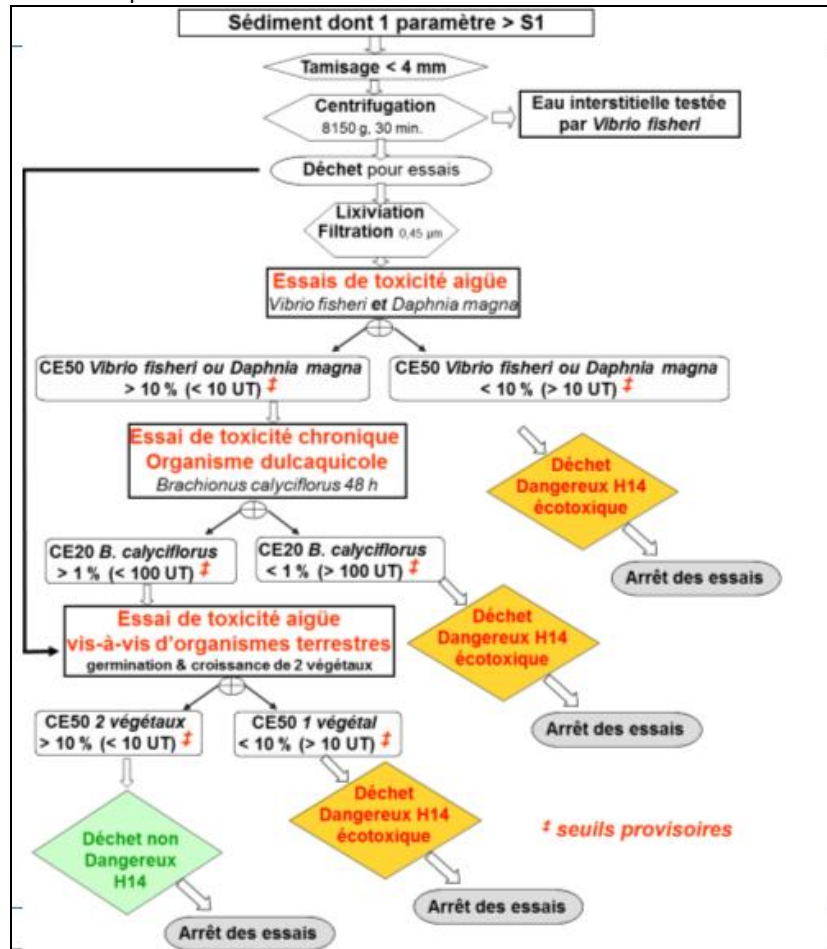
Sédiment dont 1 paramètre > S1

Tamisage < 4 mm

Centrifugation
8150 g, 30 min.

Eau interstitielle testée par Vibrio fisheri

Déchet pour essais

Lixiviation
Filtration 0,45 µm

Essais de toxicité aigüe
Vibrio fisheri et Daphnia magna

CE50 Vibrio fisheri ou Daphnia magna > 10 % (< 10 UT) ‡

CE50 Vibrio fisheri ou Daphnia magna < 10 % (> 10 UT) ‡

Essai de toxicité chronique
Organisme dulcaquicole
Brachionus calyciflorus 48 h

Déchet Dangereux H14 écotoxique

Arrêt des essais

CE20 B. calyciflorus > 1 % (< 100 UT) ‡

CE20 B. calyciflorus < 1 % (> 100 UT) ‡

Essai de toxicité aigüe
vis-à-vis d'organismes terrestres
germination & croissance de 2 végétaux

Déchet Dangereux H14 écotoxique

Arrêt des essais

CE50 2 végétaux > 10 % (< 10 UT) ‡

CE50 1 végétal < 10 % (> 10 UT) ‡

Déchet Dangereux H14 écotoxique

‡ seuils provisoires

Déchet non Dangereux H14

Arrêt des essais

Arrêt des essais